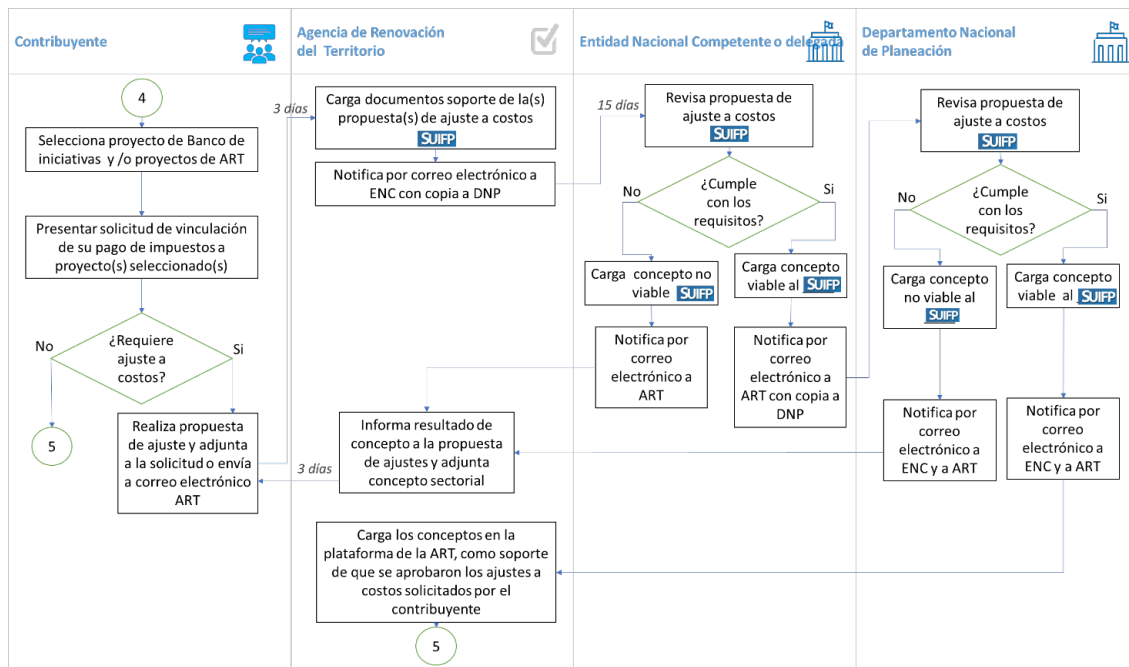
Contribuyente

Agencia de Renovación del Territorio

Entidad Nacional Competente o delegada

Departamento Nacional de Planeación

4

Selecciona proyecto de Banco de iniciativas y /o proyectos de ART

Presentar solicitud de vinculación de su pago de impuestos a proyecto(s) seleccionado(s)

¿Requiere ajuste a costos?

No

Si

5

Realiza propuesta de ajuste y adjunta a la solicitud o envía a correo electrónico ART

3 días

Carga documentos soporte de la(s) propuesta(s) de ajuste a costos SUIFP

Notifica por correo electrónico a ENC con copia a DNP

15 días

Revisa propuesta de ajuste a costos SUIFP

¿Cumple con los requisitos?

No

Si

Carga concepto no viable SUIFP

Carga concepto viable al SUIFP

Notifica por correo electrónico a ART

Notifica por correo electrónico a ART con copia a DNP

Revisa propuesta de ajuste a costos SUIFP

¿Cumple con los requisitos?

No

Si

Carga concepto no viable al SUIFP

Carga concepto viable al SUIFP

Notifica por correo electrónico a ENC y a ART

Notifica por correo electrónico a ENC y a ART

Informa resultado de concepto a la propuesta de ajustes y adjunta concepto sectorial

3 días

Carga los conceptos en la plataforma de la ART, como soporte de que se aprobaron los ajustes a costos solicitados por el contribuyente

5